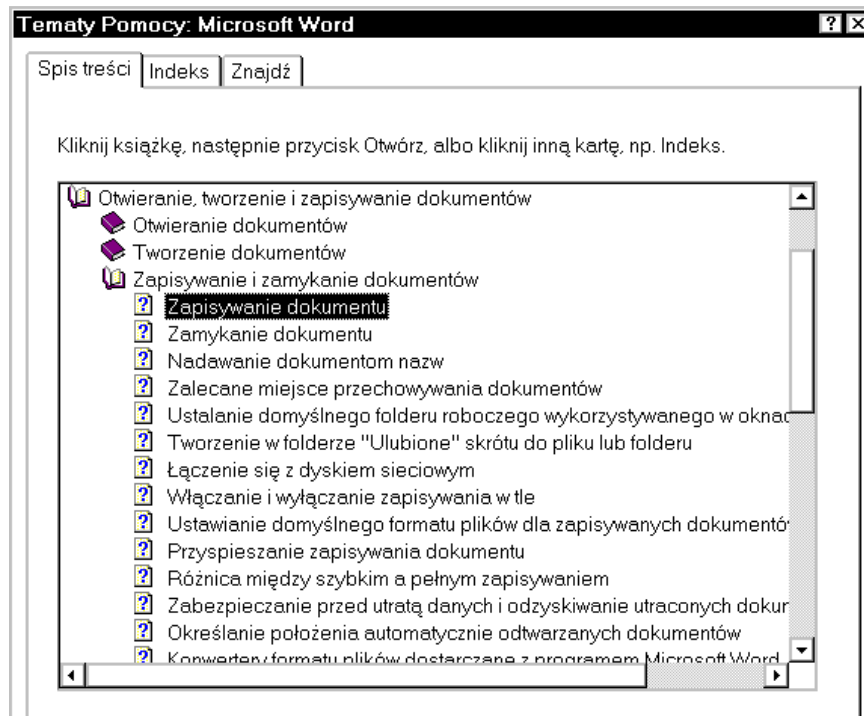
Tematy Pomocy: Microsoft Word

? X

Spis treści | Indeks | Znajdź

Kliknij książkę, następnie przycisk Otwórz, albo kliknij inną kartę, np. Indeks.

Otwieranie, tworzenie i zapisywanie dokumentów
Otwieranie dokumentów
Tworzenie dokumentów
Zapisywanie i zamykanie dokumentów
? Zapisywanie dokumentu
? Zamykanie dokumentu
? Nadawanie dokumentom nazw
? Zalecane miejsce przechowywania dokumentów
? Ustalanie domyślnego folderu roboczego wykorzystywanego w oknac
? Tworzenie w folderze "Ulubione" skrótu do pliku lub folderu
? Łączenie się z dyskiem sieciowym
? Włączanie i wyłączanie zapisywania w tle
? Ustawianie domyślnego formatu plików dla zapisywanych dokumentó
? Przyspieszanie zapisywania dokumentu
? Różnica między szybkim a pełnym zapisywaniem
? Zabezpieczanie przed utratą danych i odzyskiwanie utraconych dokur
? Określanie położenia automatycznie odtwarzanych dokumentów
? Konwertery formatu plików dostarczane z programem Microsoft Word